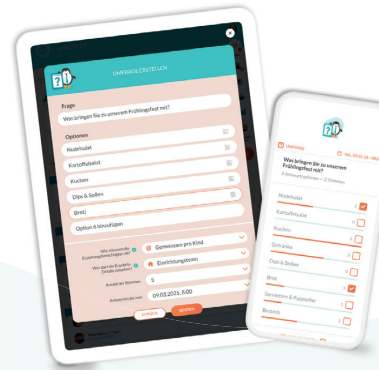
UMFRAGE ERSTELLEN

Frage
Was bringen Sie zu unserem Frühlingsfest mit?

Optionen
Nudelsalat
Kartoffelsalat
Kuchen
Dips & Soßen
Brot
Option 6 hinzufügen

Wie stimmen die Erziehungsberechtigten ab?
Gemeinsam pro Kind
Wer darf die Ergebnis Details einsehen?
Einrichtungsleitung
Anzahl der Stimmen
5
Antworten bis zum
09.03.2025, 8:00

Umfrage
Mo., 09.03.25 · 08:00
Was bringen Sie zu unserem Frühlingsfest mit?
Nudelsalat
Kartoffelsalat
Kuchen
Getränke
Dips & Soßen
Brot
Servietten & Pappteller
Besteck